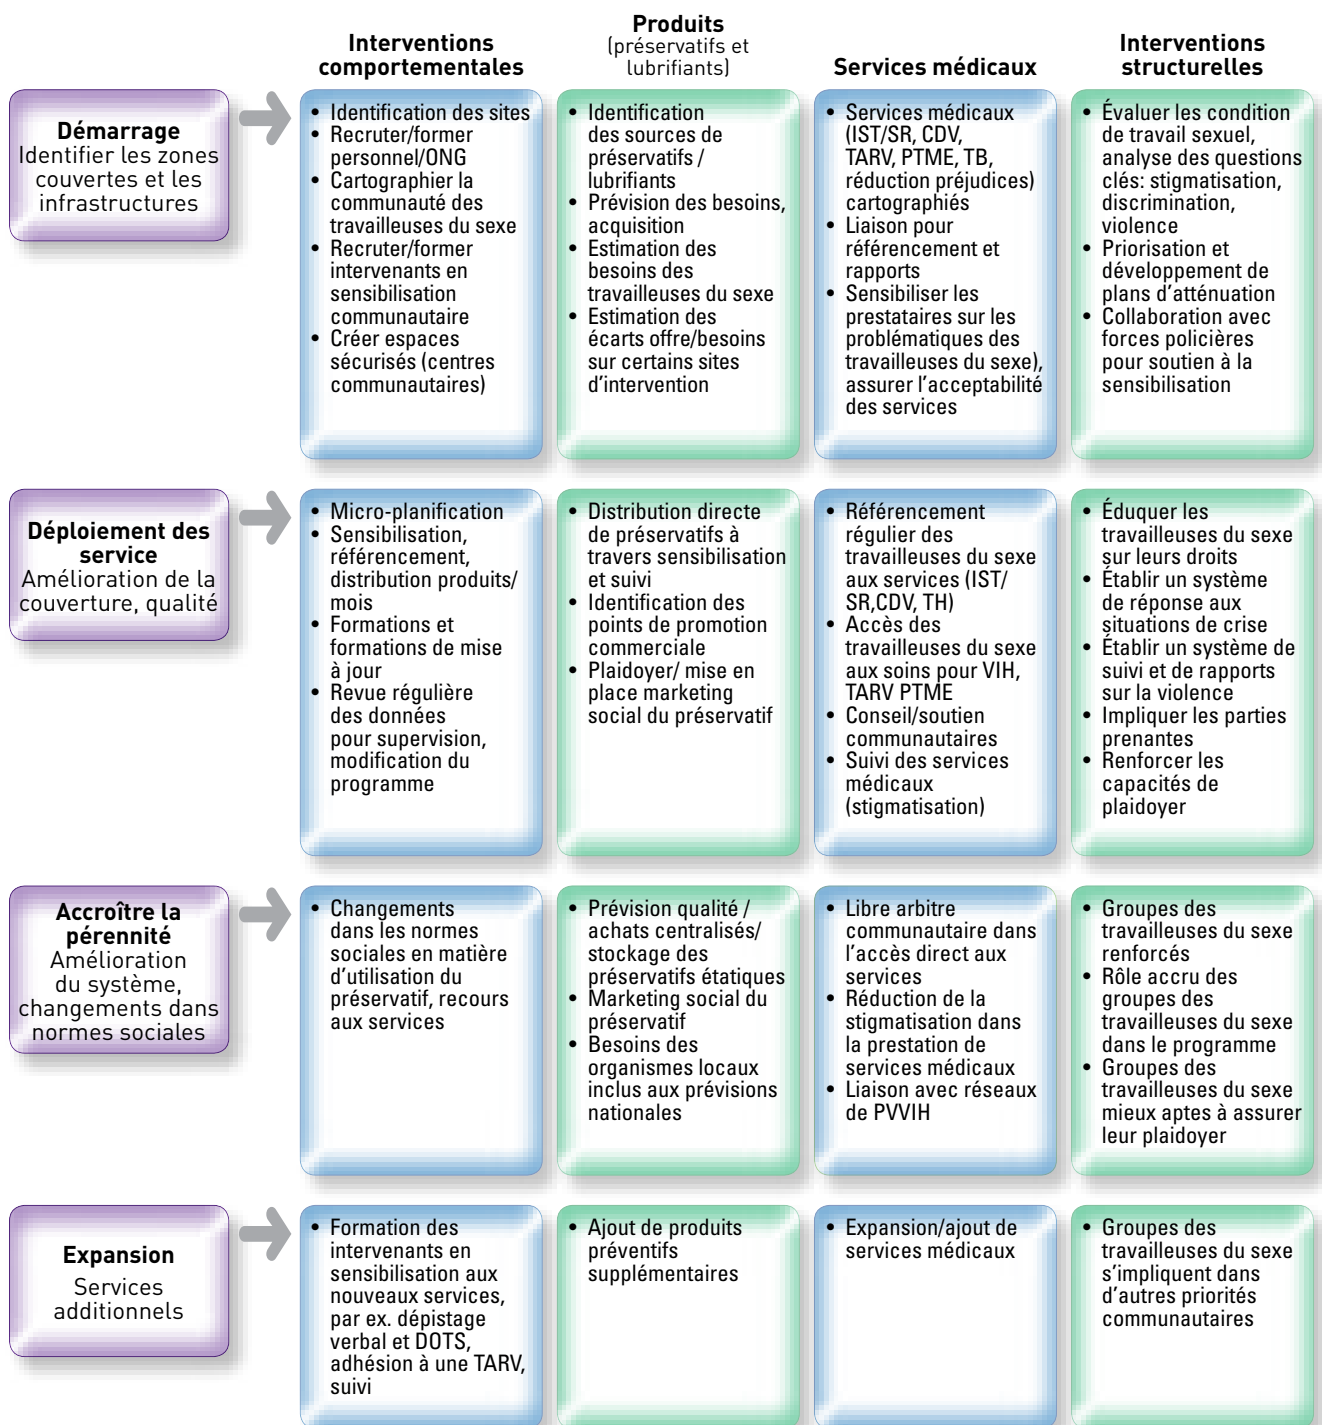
| | Interventions comportementales | Produits (préservatifs et lubrifiants) | Services médicaux | Interventions structurelles |
|---|---|---|---|---|
| **Démarrage** Identifier les zones couvertes et les infrastructures | • Identification des sites • Recruter/former personnel/ONG • Cartographier la communauté des travailleuses du sexe • Recruter/former intervenants en sensibilisation communautaire • Créer espaces sécurisés (centres communautaires) | • Identification des sources de préservatifs / lubrifiants • Prévision des besoins, acquisition • Estimation des besoins des travailleuses du sexe • Estimation des écarts offre/besoins sur certains sites d'intervention | • Services médicaux (IST/SR, CDV, TARV, PTME, TB, réduction préjudices) cartographiés • Liaison pour référencement et rapports • Sensibiliser les prestataires sur les problématiques des travailleuses du sexe), assurer l'acceptabilité des services | • Évaluer les condition de travail sexuel, analyse des questions clés: stigmatisation, discrimination, violence • Priorisation et développement de plans d'atténuation • Collaboration avec forces policières pour soutien à la sensibilisation |
| **Déploiement des service** Amélioration de la couverture, qualité | • Micro-planification • Sensibilisation, référencement, distribution produits/ mois • Formations et formations de mise à jour • Revue régulière des données pour supervision, modification du programme | • Distribution directe de préservatifs à travers sensibilisation et suivi • Identification des points de promotion commerciale • Plaidoyer/ mise en place marketing social du préservatif | • Référencement régulier des travailleuses du sexe aux services (IST/ SR,CDV, TH) • Accès des travailleuses du sexe aux soins pour VIH, TARV PTME • Conseil/soutien communautaires • Suivi des services médicaux (stigmatisation) | • Éduquer les travailleuses du sexe sur leurs droits • Établir un système de réponse aux situations de crise • Établir un système de suivi et de rapports sur la violence • Impliquer les parties prenantes • Renforcer les capacités de plaidoyer |
| **Accroître la pérennité** Amélioration du système, changements dans normes sociales | • Changements dans les normes sociales en matière d'utilisation du préservatif, recours aux services | • Prévision qualité / achats centralisés/ stockage des préservatifs étatiques • Marketing social du préservatif • Besoins des organismes locaux inclus aux prévisions nationales | • Libre arbitre communautaire dans l'accès direct aux services • Réduction de la stigmatisation dans la prestation de services médicaux • Liaison avec réseaux de PVVIH | • Groupes des travailleuses du sexe renforcés • Rôle accru des groupes des travailleuses du sexe dans le programme • Groupes des travailleuses du sexe mieux aptes à assurer leur plaidoyer |
| **Expansion** Services additionnels | • Formation des intervenants en sensibilisation aux nouveaux services, par ex. dépistage verbal et DOTS, adhésion à une TARV, suivi | • Ajout de produits préventifs supplémentaires | • Expansion/ajout de services médicaux | • Groupes des travailleuses du sexe s'impliquant dans d'autres priorités communautaires |